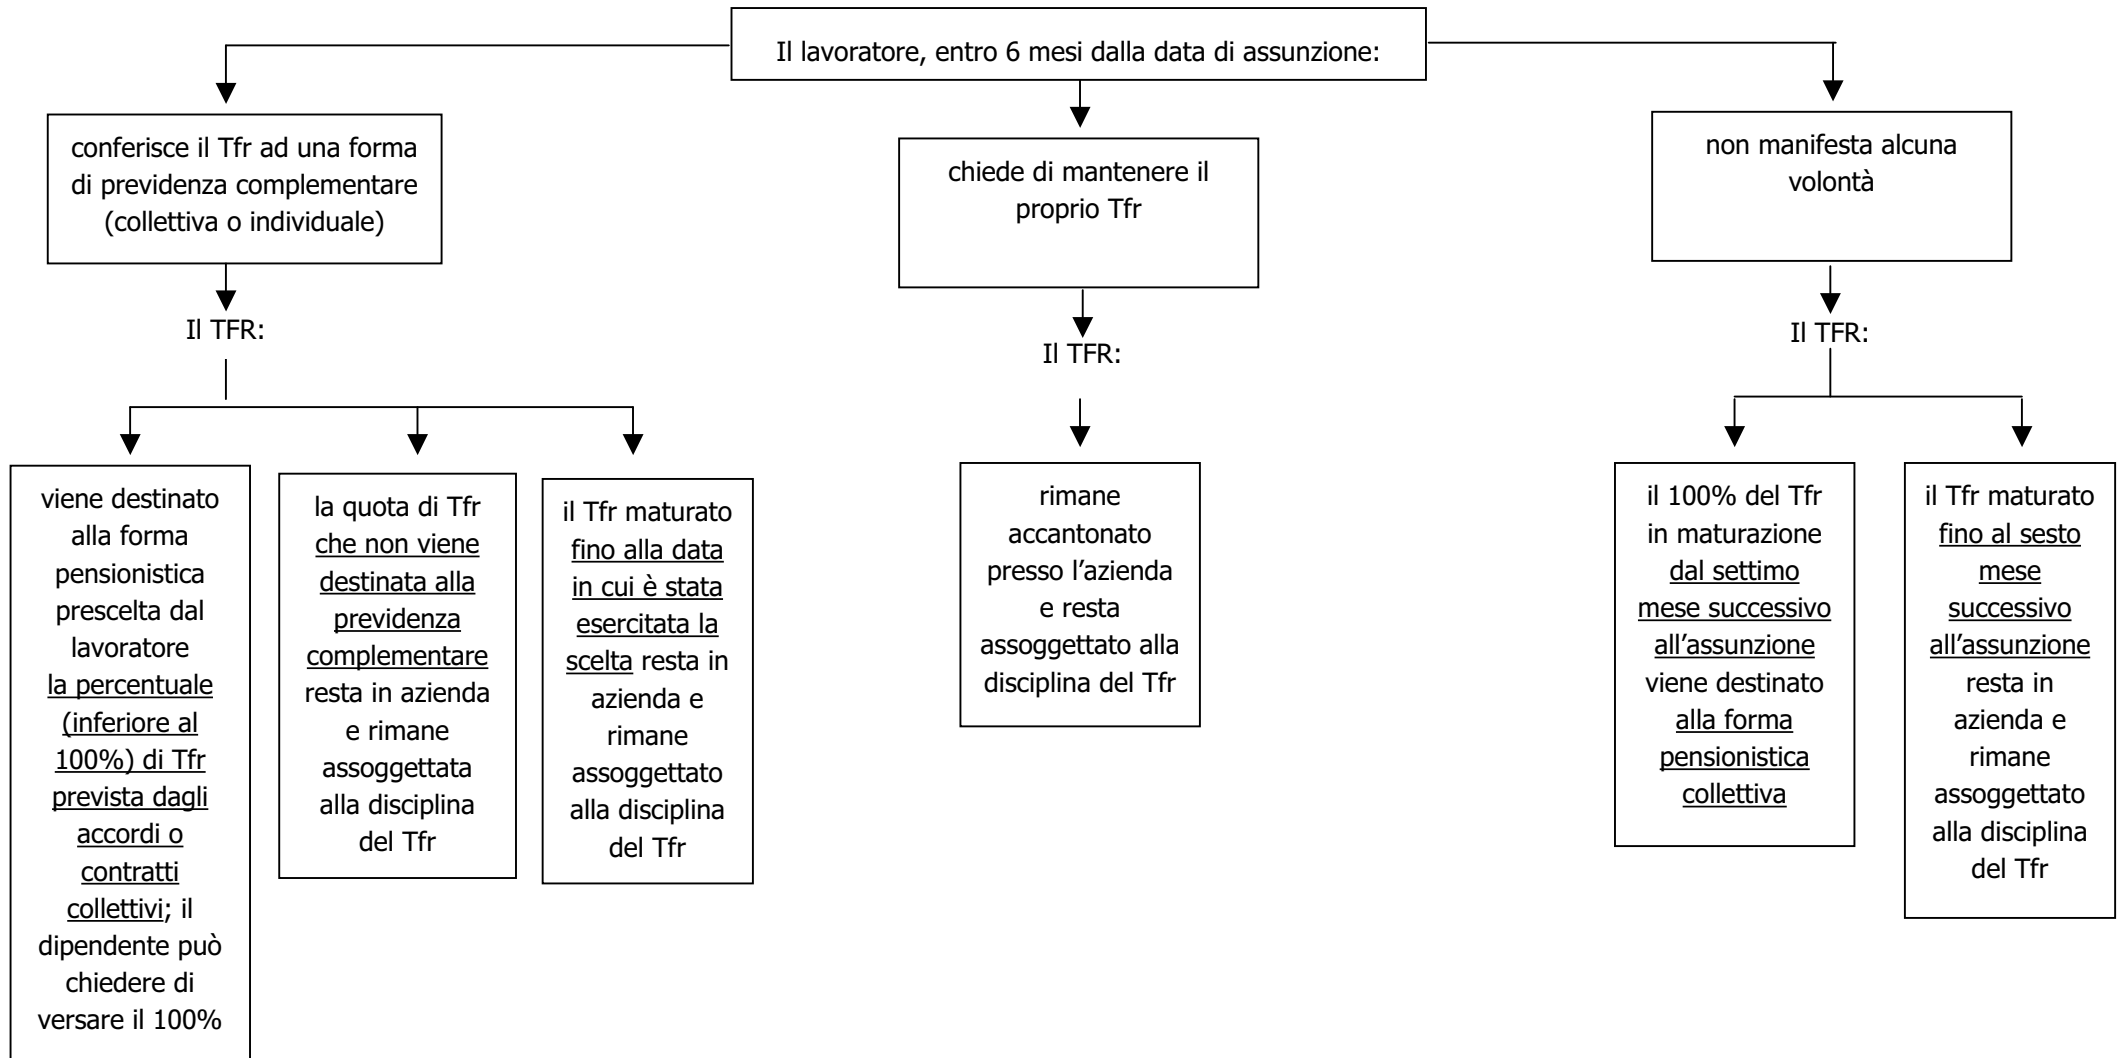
Il lavoratore, entro 6 mesi dalla data di assunzione:

conferisce il Tfr ad una forma di previdenza complementare (collettiva o individuale)

Il TFR:

viene destinato alla forma pensionistica prescelta dal lavoratore la percentuale (inferiore al 100%) di Tfr prevista dagli accordi o contratti collettivi; il dipendente può chiedere di versare il 100%

la quota di Tfr che non viene destinata alla previdenza complementare resta in azienda e rimane assoggettata alla disciplina del Tfr

il Tfr maturato fino alla data in cui è stata esercitata la scelta resta in azienda e rimane assoggettato alla disciplina del Tfr

chiede di mantenere il proprio Tfr

Il TFR:

rimane accantonato presso l'azienda e resta assoggettato alla disciplina del Tfr

non manifesta alcuna volontà

Il TFR:

il 100% del Tfr in maturazione dal settimo mese successivo all'assunzione viene destinato alla forma pensionistica collettiva

il Tfr maturato fino al sesto mese successivo all'assunzione resta in azienda e rimane assoggettato alla disciplina del Tfr